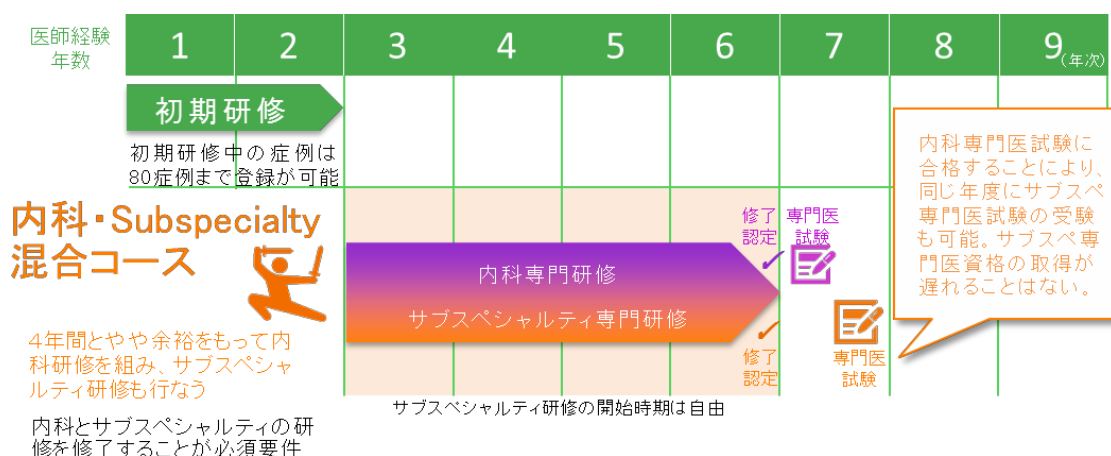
医師経験年数

| 1 | 2 | 3 | 4 | 5 | 6 | 7 | 8 | 9(年次) |
|---|---|---|---|---|---|---|---|---|

初期研修

初期研修中の症例は80症例まで登録が可能

内科・Subspecialty混合コース

内科専門研修

サブスペシャルティ専門研修

修了認定

専門医試験

修了認定

専門医試験

内科専門医試験に合格することにより、同じ年度にサブスペ専門医試験の受験も可能。サブスペ専門医資格の取得が遅れることはない。

4年間とやや余裕をもって内科研修を組み、サブスペシャルティ研修も行なう

サブスペシャルティ研修の開始時期は自由

内科とサブスペシャルティの研修を修了することが必須要件